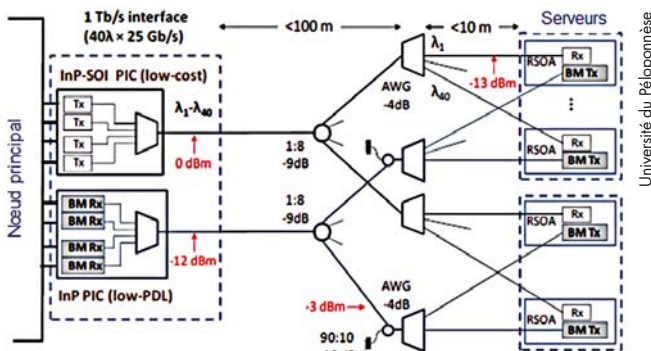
1 Tb/s interface
(40λ × 25 Gb/s)

<100 m

<10 m

Serveurs

Université du Péloponnèse

Nœud principal

InP-SOI PIC (low-cost)

Tx
Tx
Tx
Tx

$\lambda_1$-$\lambda_{40}$

0 dBm

BM Rx
BM Rx
BM Rx
BM Rx

-12 dBm

InP PIC (low-PDL)

1:8
-9dB

1:8
-9dB

AWG
-4dB

$\lambda_1$

$\lambda_{40}$

-13 dBm

RSOA
Rx
BM Tx

RSOA
Rx
BM Tx

RSOA
Rx
BM Tx

RSOA
Rx
BM Tx

AWG
-4dB

-3 dBm

90:10
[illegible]